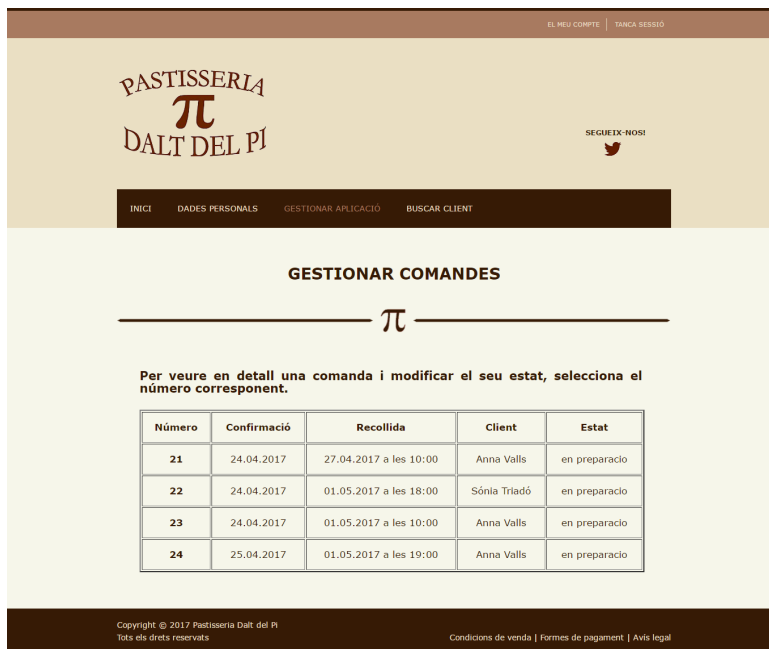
EL MEU COMPTE | TANCA SESSIÓ

PASTISSERIA
$\pi$
DALT DEL PI

SEGUEIX-NOS!

INICI DADES PERSONALS GESTIONAR APLICACIÓ BUSCAR CLIENT

GESTIONAR COMANDES

$\pi$

Per veure en detall una comanda i modificar el seu estat, selecciona el número corresponent.

| Número | Confirmació | Recollida | Client | Estat |
|---|---|---|---|---|
| 21 | 24.04.2017 | 27.04.2017 a les 10:00 | Anna Valls | en preparacio |
| 22 | 24.04.2017 | 01.05.2017 a les 18:00 | Sònia Triadó | en preparacio |
| 23 | 24.04.2017 | 01.05.2017 a les 10:00 | Anna Valls | en preparacio |
| 24 | 25.04.2017 | 01.05.2017 a les 19:00 | Anna Valls | en preparacio |

Copyright © 2017 Pastisseria Dalt del Pi
Tots els drets reservats

Condicions de venda | Formes de pagament | Avís legal